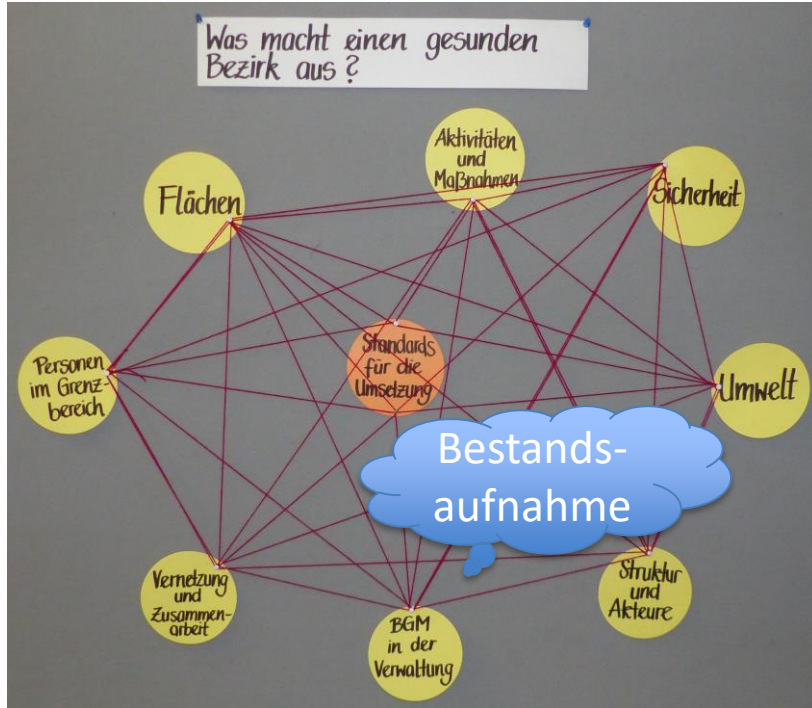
Was macht einen gesunden Bezirk aus?

Aktivitäten und Maßnahmen

Flächen

Sicherheit

Personen im Grenzbereich

Standards für die Umsetzung

Umwelt

Bestandsaufnahme

Vernetzung und Zusammenarbeit

BGM in der Verwaltung

Struktur und Akteure